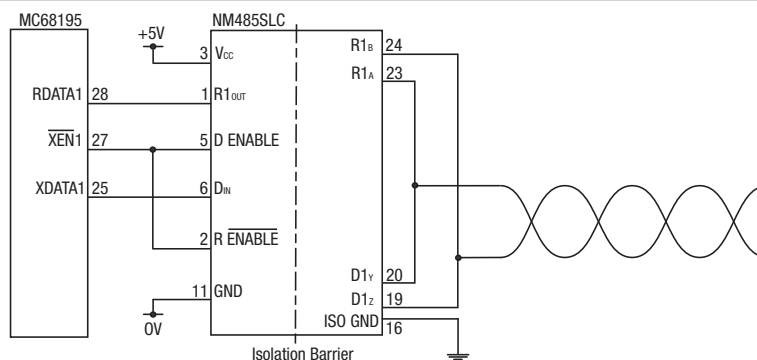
MC68195

NM485SLC

+5V

3 $V_{CC}$

RDATA1 28

1 $R1_{OUT}$

$\overline{XEN}$1 27

5 D ENABLE

XDATA1 25

6 $D_{IN}$

2 R $\overline{ENABLE}$

11 GND

0V

$R1_B$ 24

$R1_A$ 23

$D1_Y$ 20

$D1_Z$ 19

ISO GND 16

Isolation Barrier